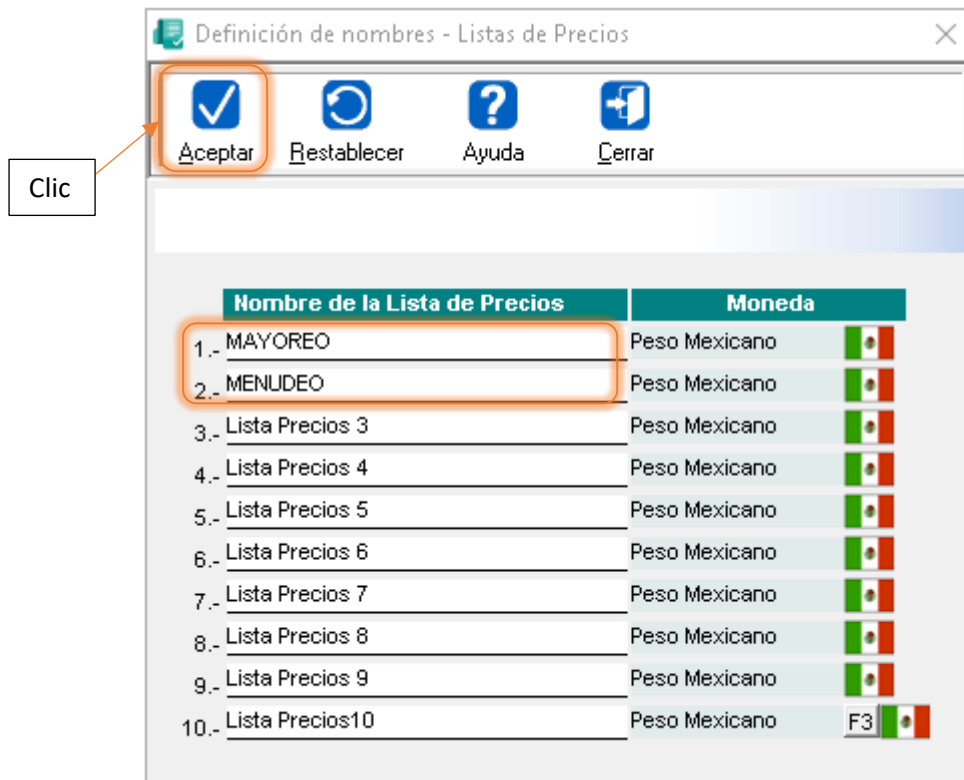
Definición de nombres - Listas de Precios

Aceptar Restablecer Ayuda Cerrar

Clic

| | Nombre de la Lista de Precios | Moneda |
|---|---|---|
| 1.- | MAYOREO | Peso Mexicano |
| 2.- | MENUDEO | Peso Mexicano |
| 3.- | Lista Precios 3 | Peso Mexicano |
| 4.- | Lista Precios 4 | Peso Mexicano |
| 5.- | Lista Precios 5 | Peso Mexicano |
| 6.- | Lista Precios 6 | Peso Mexicano |
| 7.- | Lista Precios 7 | Peso Mexicano |
| 8.- | Lista Precios 8 | Peso Mexicano |
| 9.- | Lista Precios 9 | Peso Mexicano |
| 10.- | Lista Precios10 | Peso Mexicano F3 |